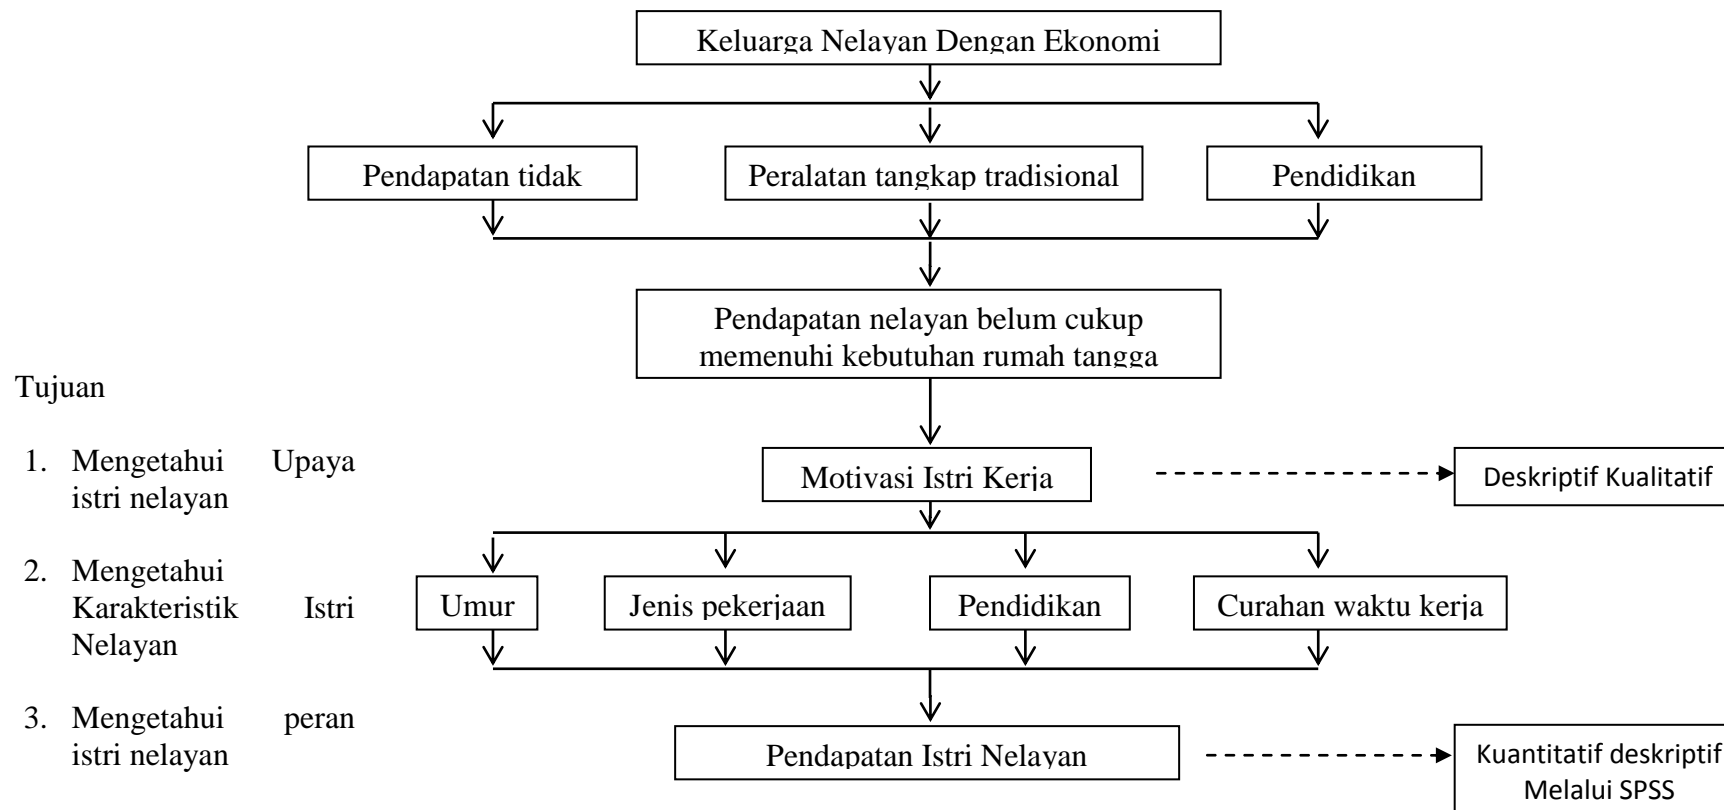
Keluarga Nelayan Dengan Ekonomi

Pendapatan tidak

Peralatan tangkap tradisional

Pendidikan

Pendapatan nelayan belum cukup memenuhi kebutuhan rumah tangga

Tujuan

1. Mengetahui Upaya istri nelayan

2. Mengetahui Karakteristik Istri Nelayan

3. Mengetahui peran istri nelayan

Motivasi Istri Kerja

Deskriptif Kualitatif

Umur

Jenis pekerjaan

Pendidikan

Curahan waktu kerja

Pendapatan Istri Nelayan

Kuantitatif deskriptif Melalui SPSS